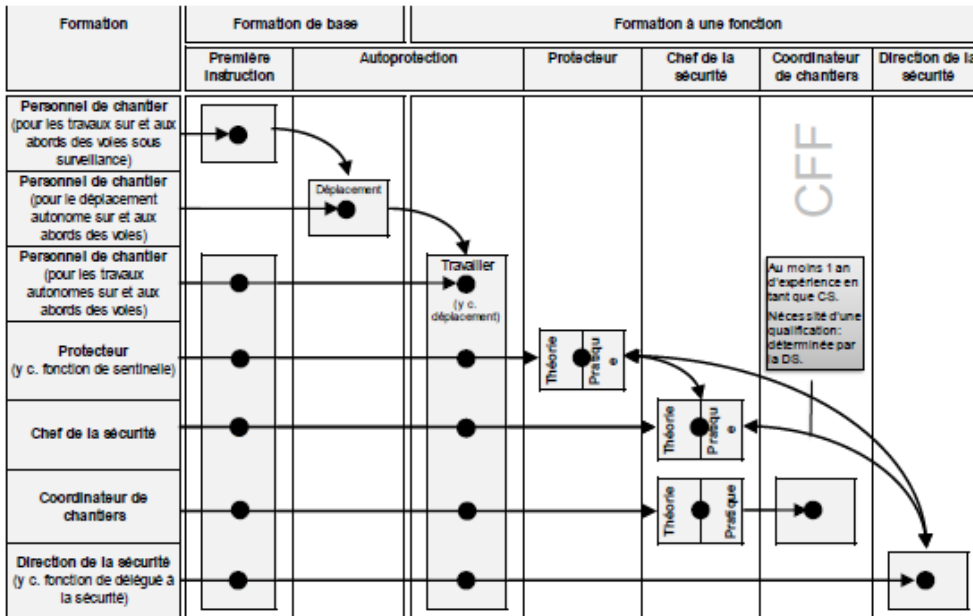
| Formation | Formation de base | | Formation à une fonction | | | | |
|---|---|---|---|---|---|---|---|
| | Première instruction | Autoprotection | | Protecteur | Chef de la sécurité | Coordinateur de chantiers | Direction de la sécurité |
| Personnel de chantier (pour les travaux sur et aux abords des voies sous surveillance) | | | | | | | |
| Personnel de chantier (pour le déplacement autonome sur et aux abords des voies) | | Déplacement | | | | | |
| Personnel de chantier (pour les travaux autonomes sur et aux abords des voies) | | | Travailler (y c. déplacement) | | | | |
| Protecteur (y c. fonction de sentinelle) | | | | Théorie Pratique | | | |
| Chef de la sécurité | | | | | Théorie Pratique | | |
| Coordinateur de chantiers | | | | | Théorie Pratique | | |
| Direction de la sécurité (y c. fonction de délégué à la sécurité) | | | | | | | |

CFF

Au moins 1 an d'expérience en tant que CS.

Nécessité d'une qualification: déterminée par la DS.